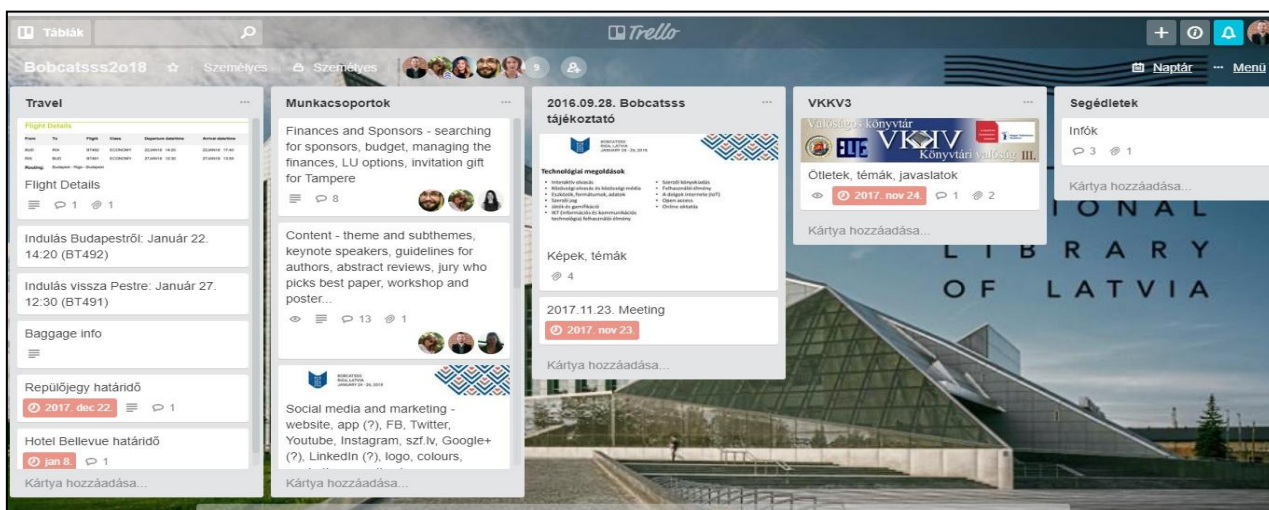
Táblák

Trello

Bobcatsss2o18 ☆ Személyes Személyes 9

Naptár ··· Menü

Travel

Flight Details

Flight Details
1 1

Indulás Budapestről: Január 22. 14:20 (BT492)

Indulás vissza Pestre: Január 27. 12:30 (BT491)

Baggage info

Repülőjegy határidő
2017. dec 22. 1

Hotel Bellevue határidő
jan 8. 1

Kártya hozzáadása...

Munkacsoportok

Finances and Sponsors - searching for sponsors, budget, managing the finances, LU options, invitation gift for Tampere
8

Content - theme and subthemes, keynote speakers, guidelines for authors, abstract reviews, jury who picks best paper, workshop and poster...
13 1

Social media and marketing - website, app (?), FB, Twitter, Youtube, Instagram, szf.lv, Google+ (?), LinkedIn (?), logo, colours,

Kártya hozzáadása...

2016.09.28. Bobcatsss tájékoztató

Technológiai megoldások

Képek, témák
4

2017.11.23. Meeting
2017. nov 23.

Kártya hozzáadása...

VKKV3

Valóságos könyvtár VKKV Könyvtári valóság III.

Ötletek, témák, javaslatok
2017. nov 24. 1 2

Kártya hozzáadása...

Segédletek

Infók
3 1

Kártya hozzáadása...

IONAL LIBRARY OF LATVIA